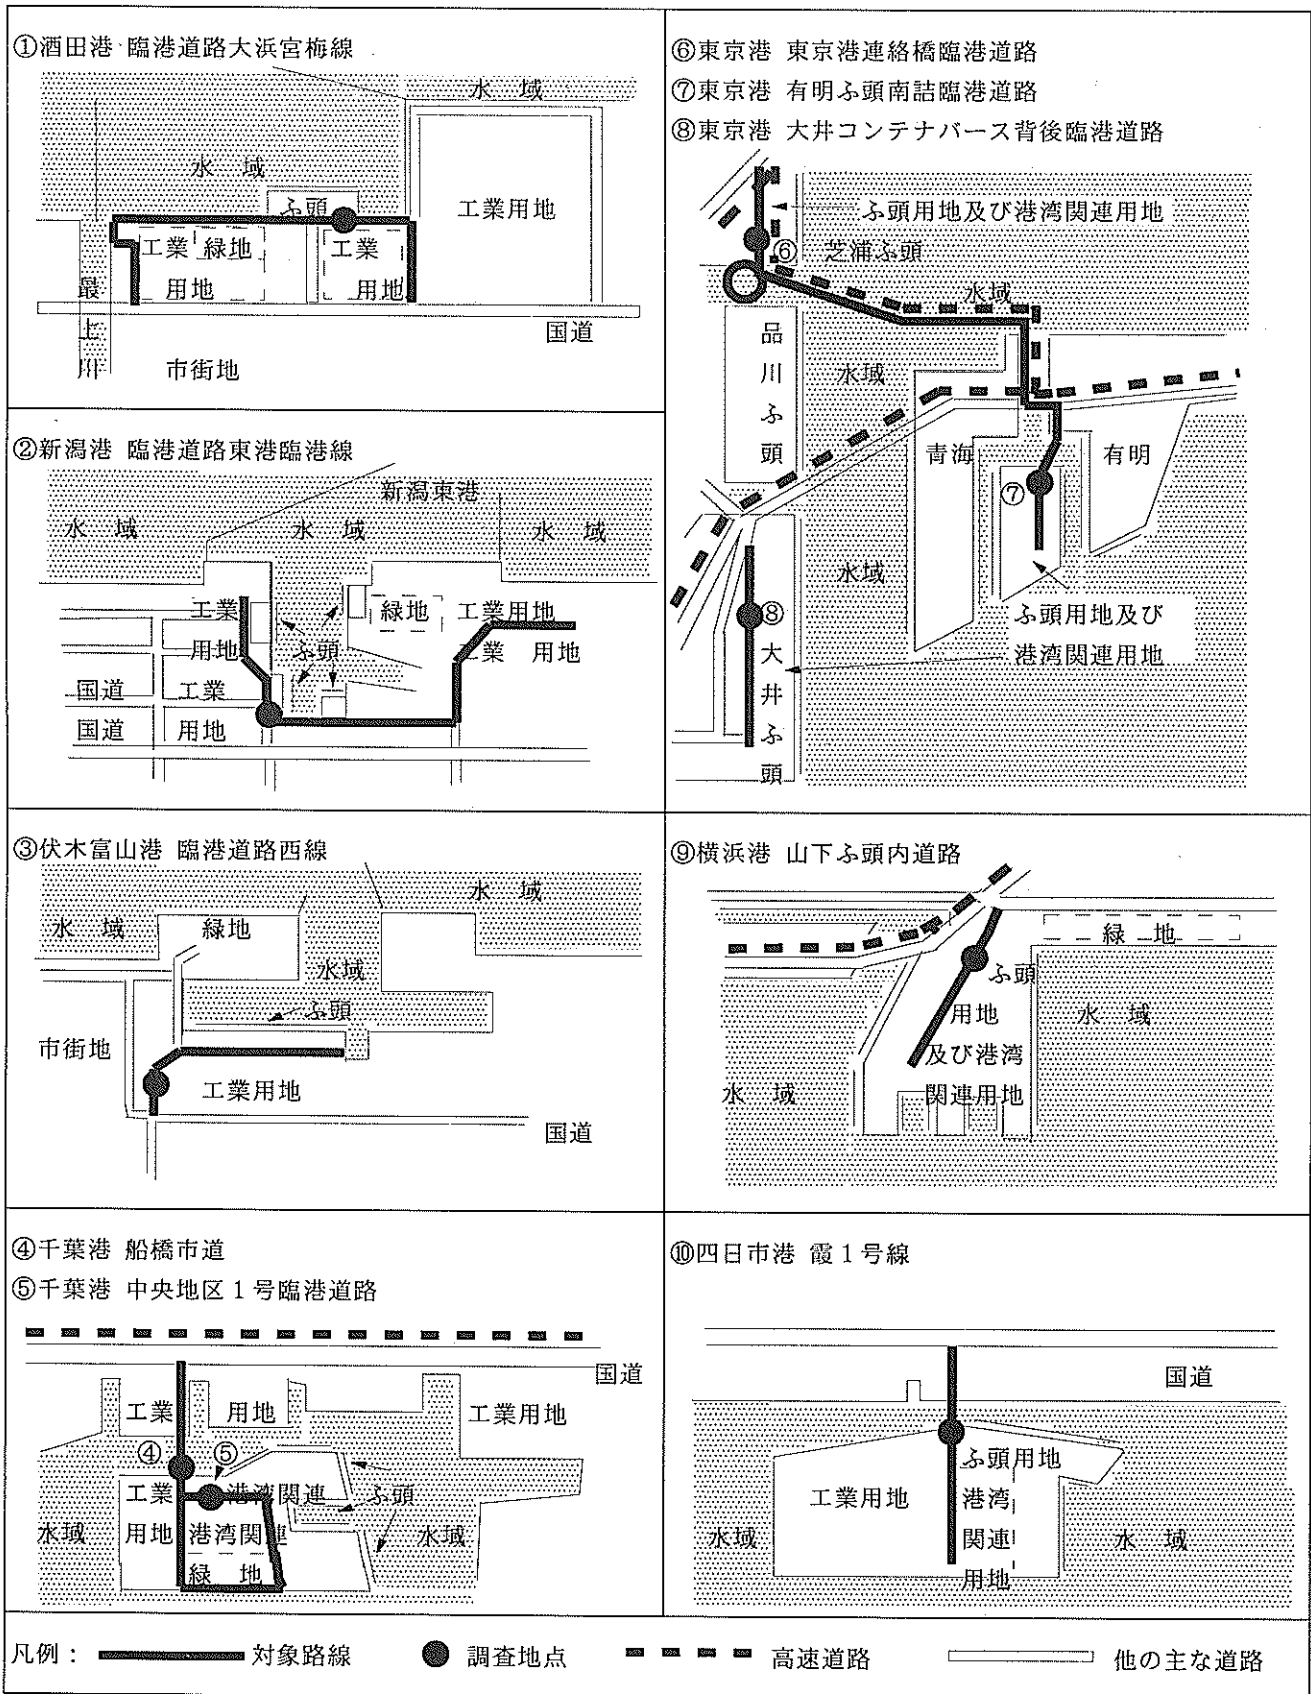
①酒田港 臨港道路大浜宮梅線

水 域

水 域

ふ頭

工業用地

工業 緑地

用地

工業

用地

最上川

国道

市街地

⑥東京港 東京港連絡橋臨港道路
⑦東京港 有明ふ頭南詰臨港道路
⑧東京港 大井コンテナバース背後臨港道路

ふ頭用地及び港湾関連用地

⑥ 芝浦ふ頭

水域

品川ふ頭

水域

青海

有明

⑦

水域

ふ頭用地及び港湾関連用地

⑧ 大井ふ頭

②新潟港 臨港道路東港臨港線

新潟東港

水 域

水 域

水 域

工業用地

ふ頭

緑地

工業用地

工業 用地

国道

工業

国道

用地

③伏木富山港 臨港道路西線

水 域

水 域

緑地

水域

ふ頭

市街地

工業用地

国道

⑨横浜港 山下ふ頭内道路

緑 地

ふ頭用地及び港湾関連用地

水 域

水 域

④千葉港 船橋市道
⑤千葉港 中央地区1号臨港道路

国道

工業 用地

工業用地

④

⑤

工業用地

港湾関連

ふ頭

水域

港湾関連

水域

緑 地

⑩四日市港 霞1号線

国道

ふ頭用地

工業用地

港湾関連用地

水域

水 域

凡例： 対象路線 調査地点 高速道路 他の主な道路